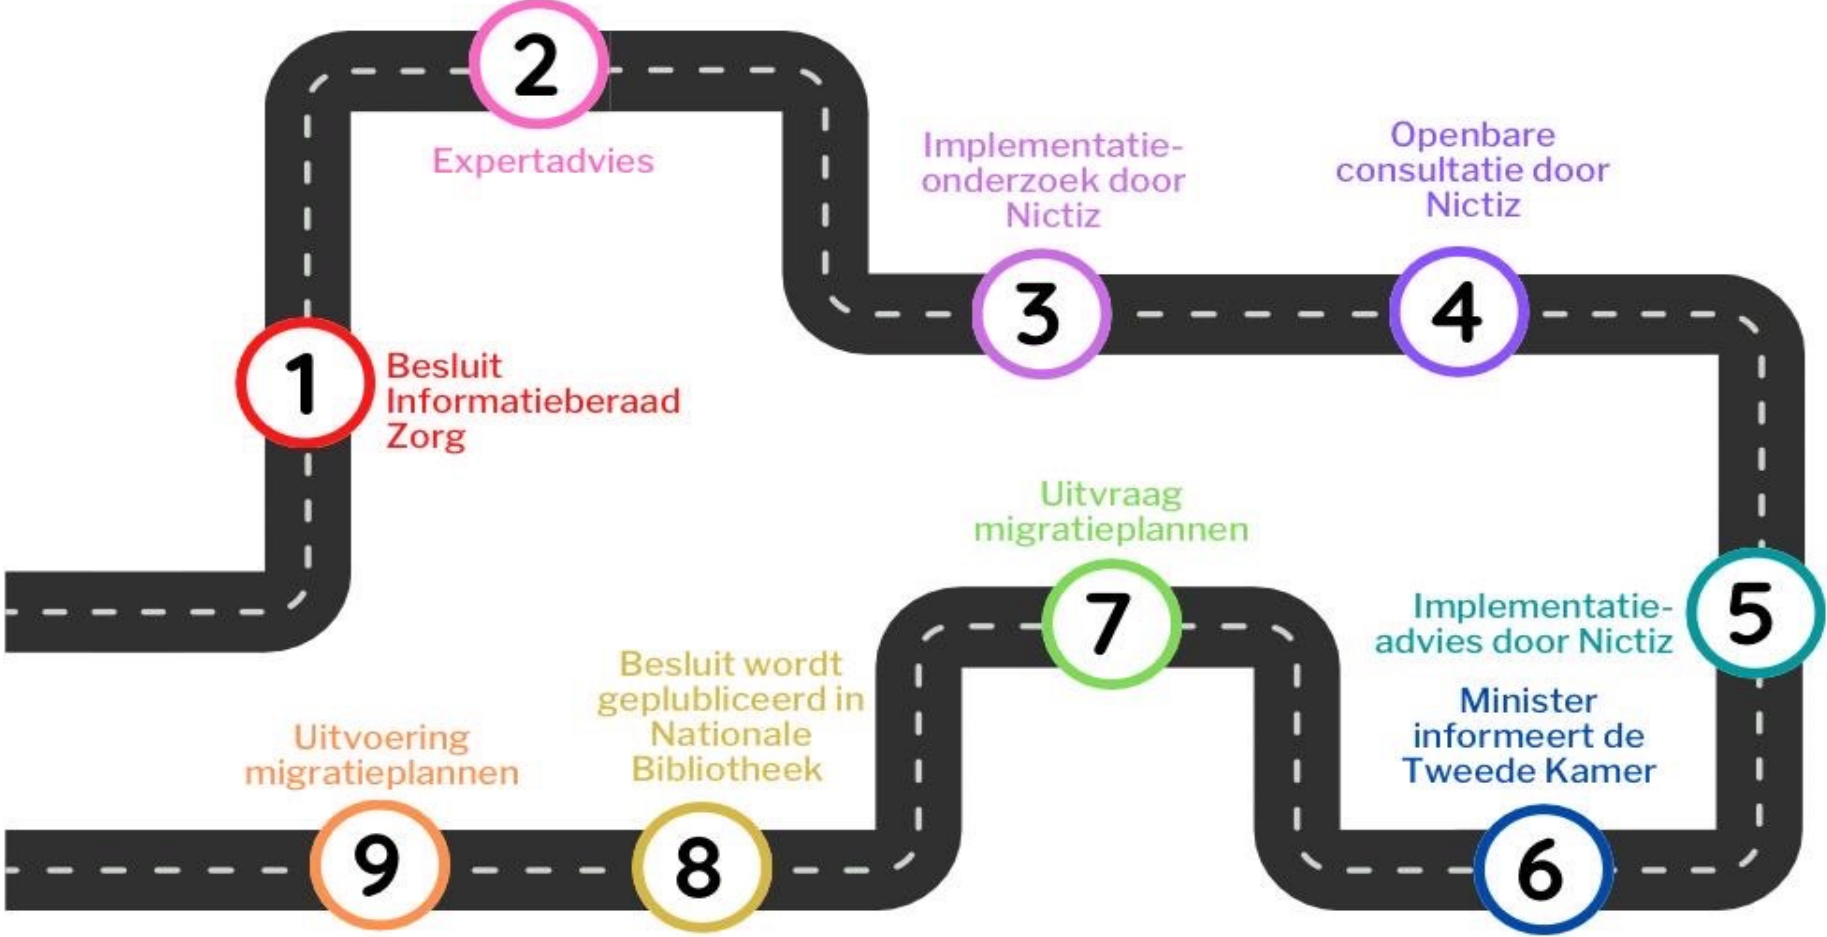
2
Expertadvies

Implementatie-onderzoek door Nictiz

Openbare consultatie door Nictiz

3

4

1
Besluit Informatieberaad Zorg

Uitvraag migratieplannen

5
Implementatie-advies door Nictiz

7

Besluit wordt geplubliceerd in Nationale Bibliotheek

Minister informeert de Tweede Kamer

Uitvoering migratieplannen

9

8

6